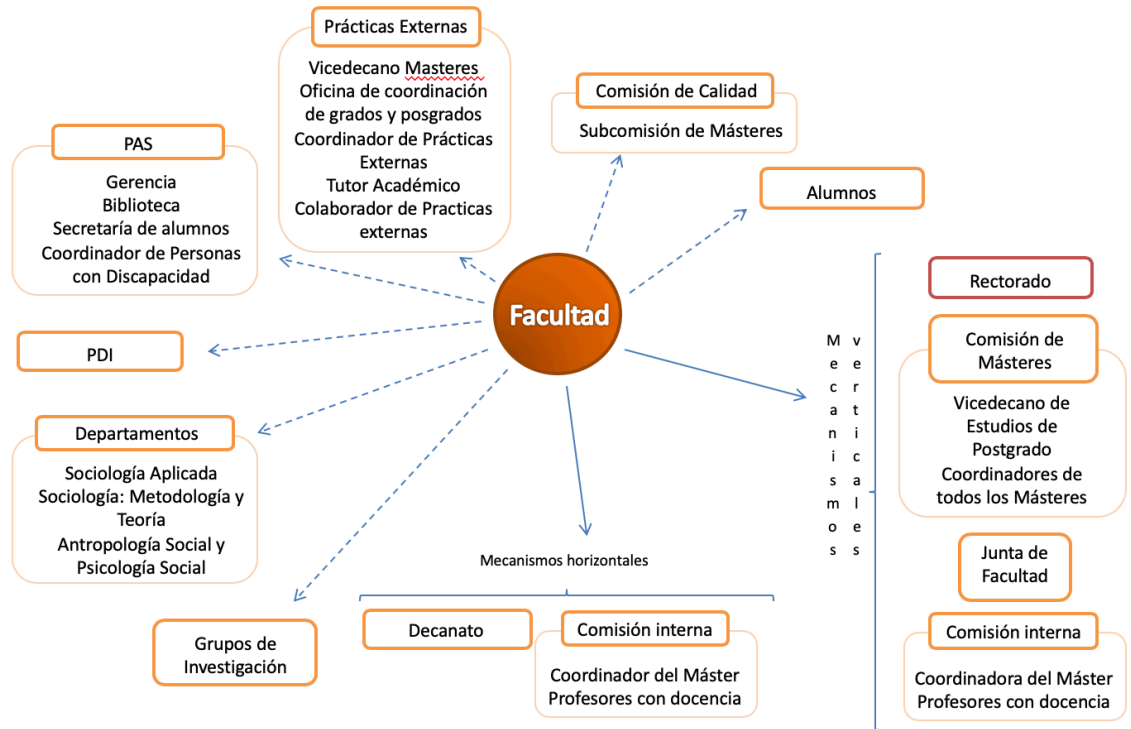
Prácticas Externas

Vicedecano Masteres
Oficina de coordinación de grados y posgrados
Coordinador de Prácticas Externas
Tutor Académico
Colaborador de Practicas externas

Comisión de Calidad

Subcomisión de Másteres

PAS

Gerencia
Biblioteca
Secretaría de alumnos
Coordinador de Personas con Discapacidad

Alumnos

Facultad

PDI

Departamentos

Sociología Aplicada
Sociología: Metodología y Teoría
Antropología Social y Psicología Social

Grupos de Investigación

Mecanismos horizontales

Decanato

Comisión interna

Coordinador del Máster
Profesores con docencia

Mecanismos verticales

Rectorado

Comisión de Másteres

Vicedecano de Estudios de Postgrado
Coordinadores de todos los Másteres

Junta de Facultad

Comisión interna

Coordinadora del Máster
Profesores con docencia